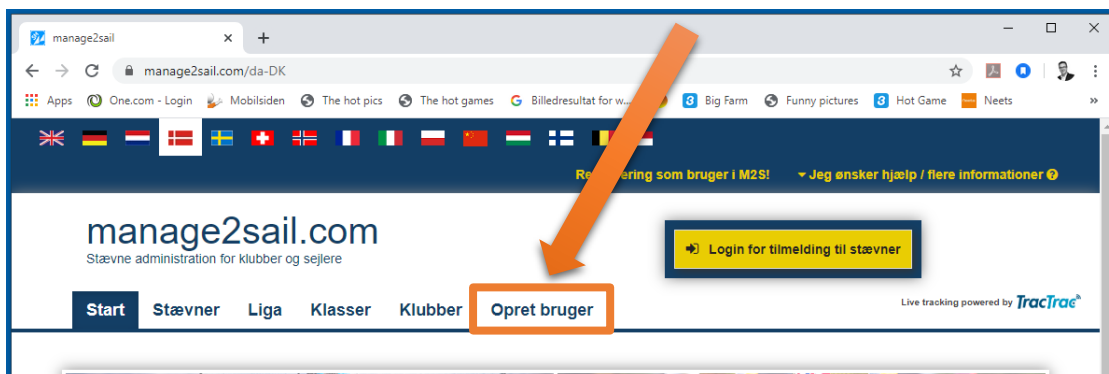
manage2sail ×
+
manage2sail.com/da-DK
Apps One.com - Login Mobilsiden The hot pics The hot games Billedresultat for w... Big Farm Funny pictures Hot Game Neets »
Re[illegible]ering som bruger i M2S! ▾ Jeg ønsker hjælp / flere informationer
manage2sail.com
Stævne administration for klubber og sejlere
Login for tilmelding til stævner
Start Stævner Liga Klasser Klubber Opret bruger
Live tracking powered by TracTrac